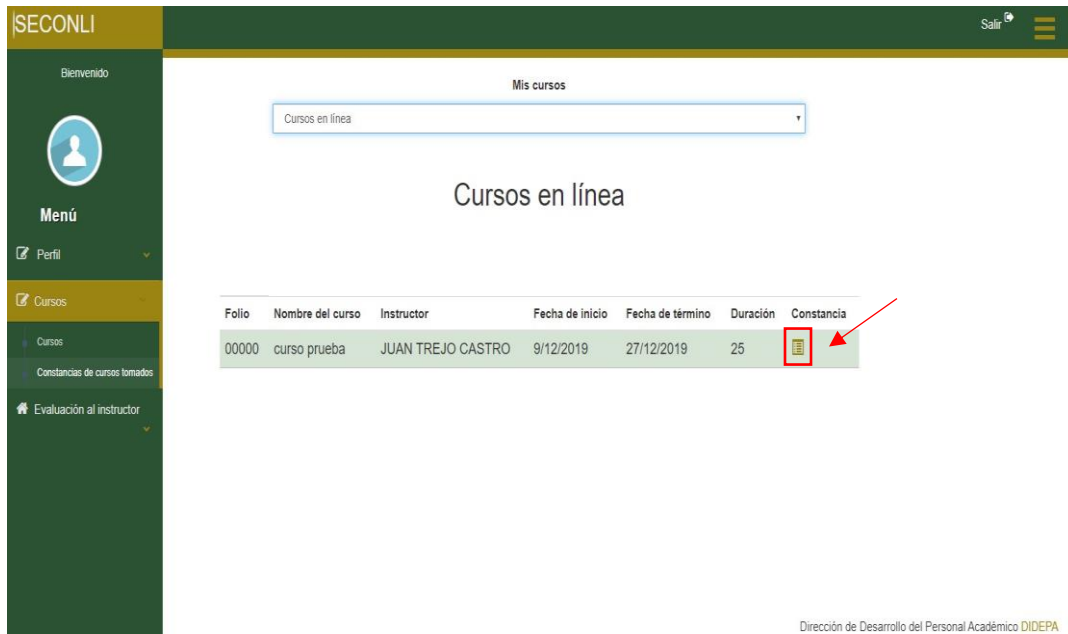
SECONLI

Salir

Bienvenido

Menú

Perfil

Cursos

Cursos

Constancias de cursos tomados

Evaluación al instructor

Mis cursos

Cursos en línea

Cursos en línea

| Folio | Nombre del curso | Instructor | Fecha de inicio | Fecha de término | Duración | Constancia |
|---|---|---|---|---|---|---|
| 00000 | curso prueba | JUAN TREJO CASTRO | 9/12/2019 | 27/12/2019 | 25 | |

Dirección de Desarrollo del Personal Académico DIDEPA